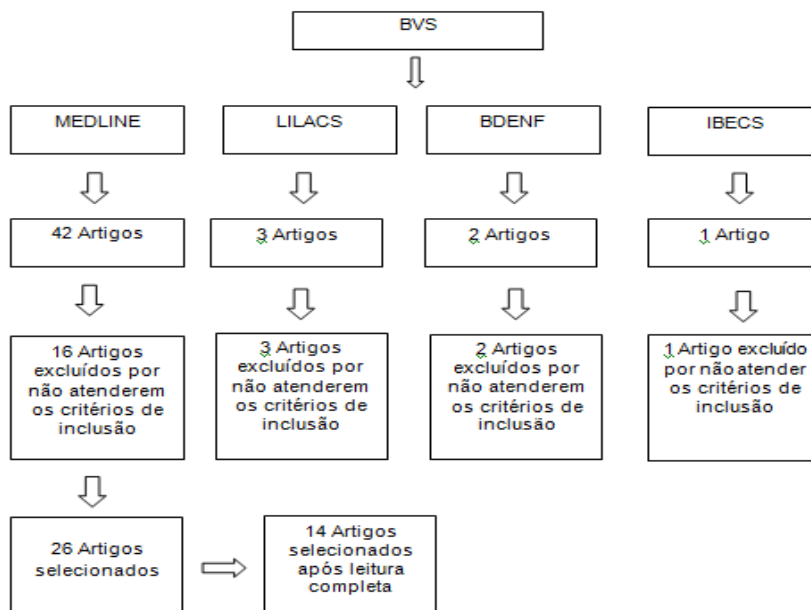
BVS

MEDLINE

LILACS

BDENF

IBECS

42 Artigos

3 Artigos

2 Artigos

1 Artigo

16 Artigos excluídos por não atenderem os critérios de inclusão

3 Artigos excluídos por não atenderem os critérios de inclusão

2 Artigos excluídos por não atenderem os critérios de inclusão

1 Artigo excluído por não atender os critérios de inclusão

26 Artigos selecionados

14 Artigos selecionados após leitura completa